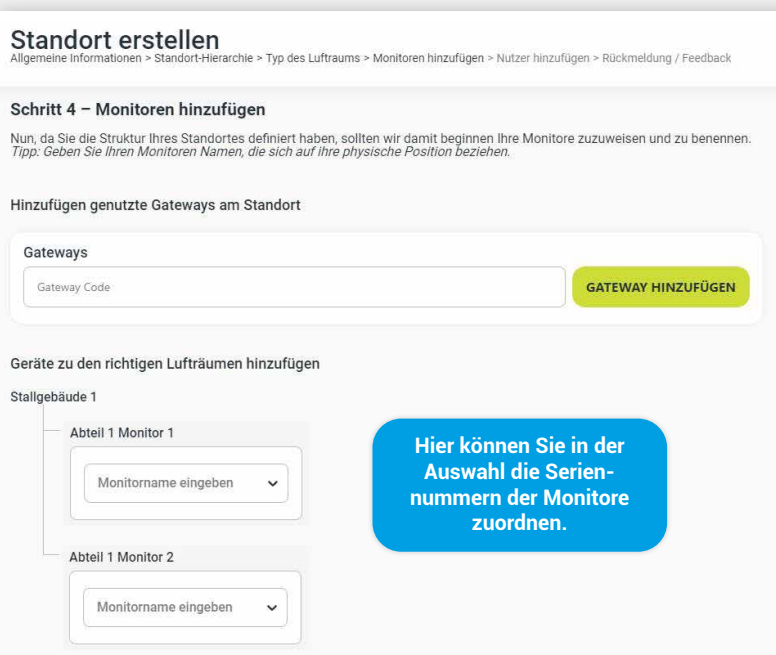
Standort erstellen
Allgemeine Informationen > Standort-Hierarchie > Typ des Luftraums > Monitoren hinzufügen > Nutzer hinzufügen > Rückmeldung / Feedback

Schritt 4 – Monitoren hinzufügen

Nun, da Sie die Struktur Ihres Standortes definiert haben, sollten wir damit beginnen Ihre Monitore zuzuweisen und zu benennen.
Tipp: Geben Sie Ihren Monitoren Namen, die sich auf ihre physische Position beziehen.

Hinzufügen genutzte Gateways am Standort

Gateways

Gateway Code

GATEWAY HINZUFÜGEN

Geräte zu den richtigen Lufträumen hinzufügen

Stallgebäude 1

Abteil 1 Monitor 1

Monitorname eingeben

Hier können Sie in der Auswahl die Seriennummern der Monitore zuordnen.

Abteil 1 Monitor 2

Monitorname eingeben